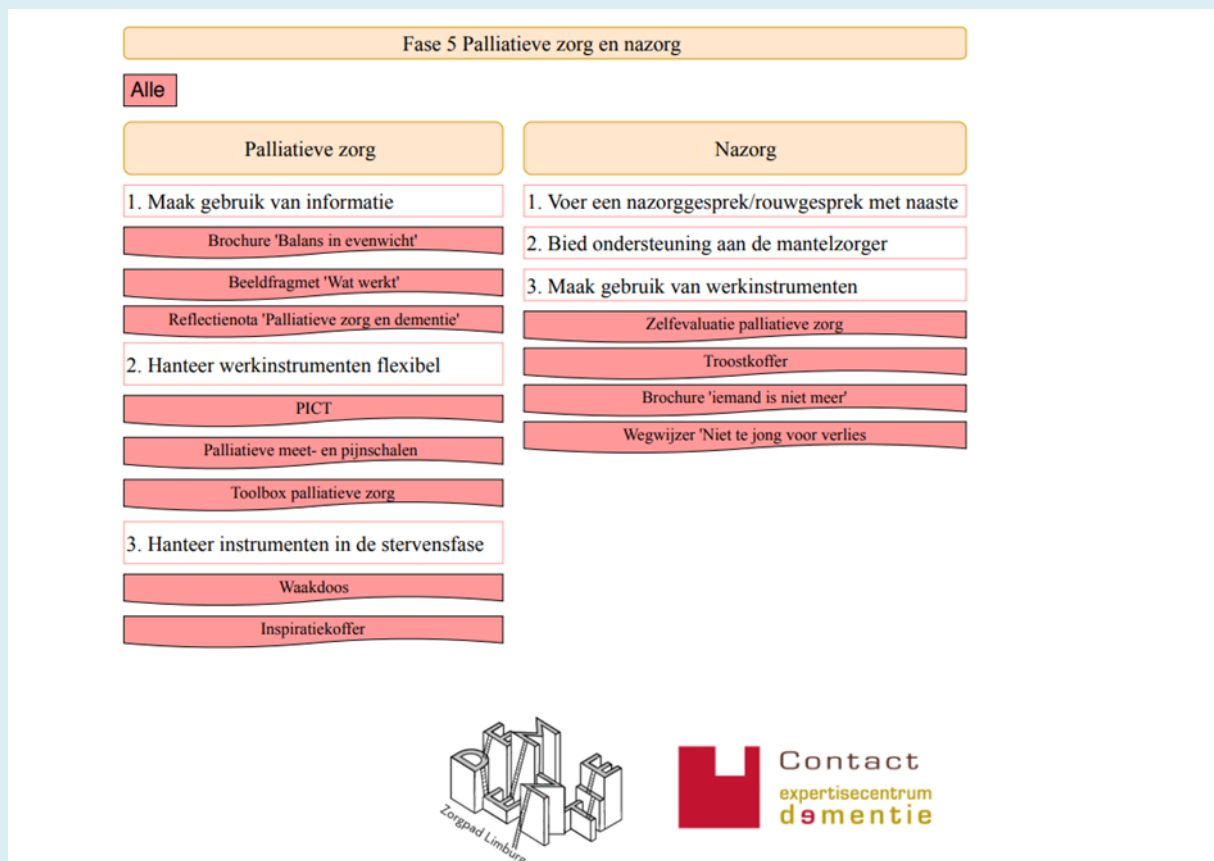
Fase 5 Palliatieve zorg en nazorg

Alle

Palliatieve zorg

1. Maak gebruik van informatie

Brochure 'Balans in evenwicht'

Beeldfragmet 'Wat werkt'

Reflectienota 'Palliatieve zorg en dementie'

2. Hanteer werkinstrumenten flexibel

PICT

Palliatieve meet- en pijnschalen

Toolbox palliatieve zorg

3. Hanteer instrumenten in de stervensfase

Waakdoos

Inspiratiekoffer

Nazorg

1. Voer een nazorggesprek/rouwgesprek met naaste

2. Bied ondersteuning aan de mantelzorger

3. Maak gebruik van werkinstrumenten

Zelfevaluatie palliatieve zorg

Troostkoffer

Brochure 'iemand is niet meer'

Wegwijzer 'Niet te jong voor verlies

Zorgpad Limburg

Contact
expertisecentrum
dementie